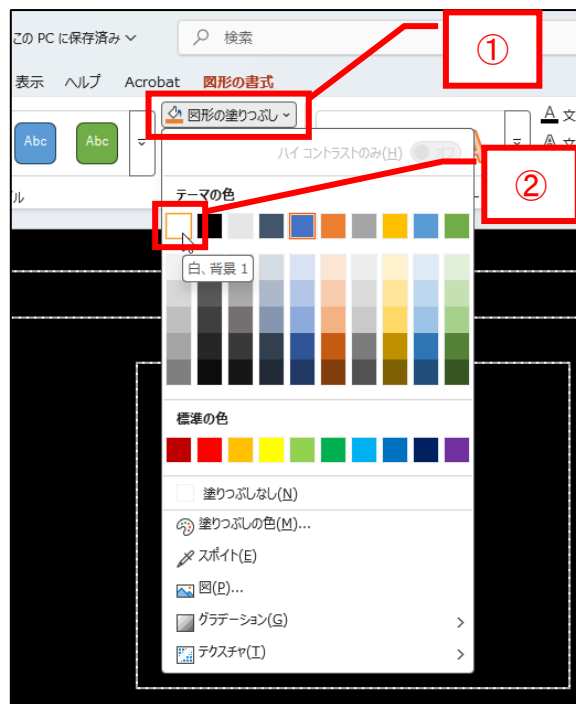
この PC に保存済み ⌄
検索
①
表示 ヘルプ Acrobat 図形の書式
図形の塗りつぶし ⌄
Abc Abc
ハイ コントラストのみ(H) オフ
②
テーマの色
白、背景 1
標準の色
塗りつぶしなし(N)
塗りつぶしの色(M)...
スポイト(E)
図(P)...
グラデーション(G)
テクスチャ(T)